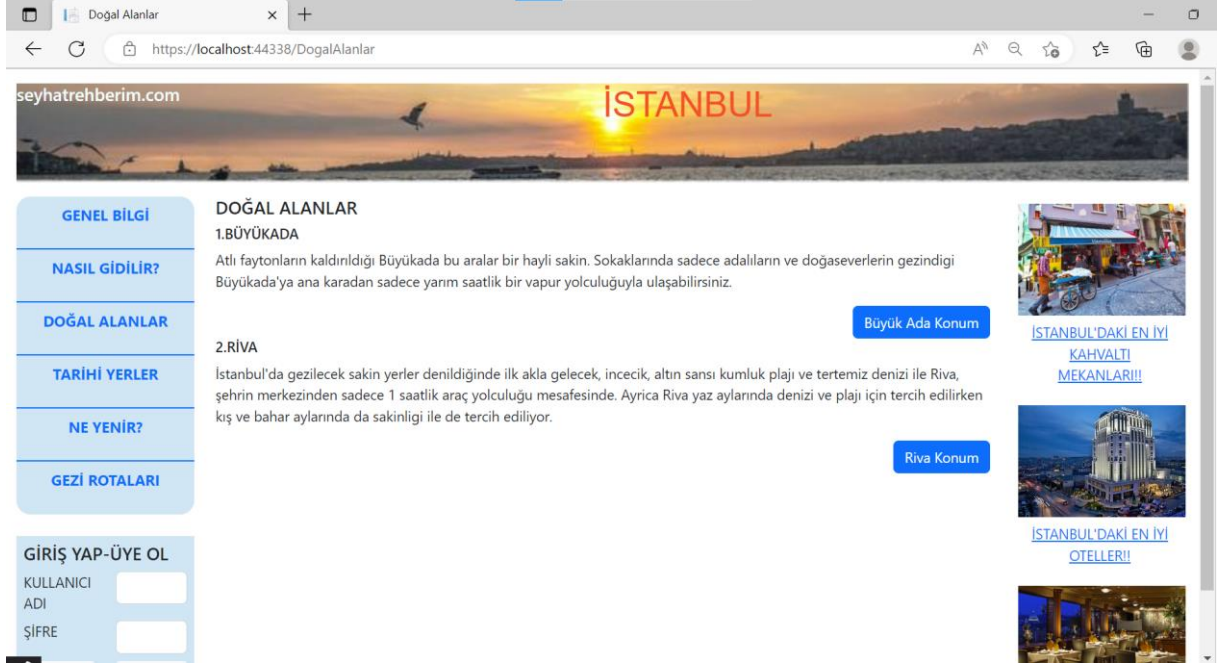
Doğal Alanlar

https://localhost:44338/DogalAlanlar

seyhatrehberim.com

İSTANBUL

GENEL BİLGİ

NASIL GİDİLİR?

DOĞAL ALANLAR

TARİHİ YERLER

NE YENİR?

GEZİ ROTALARI

GİRİŞ YAP-ÜYE OL

KULLANICI ADI

ŞİFRE

DOĞAL ALANLAR

1.BÜYÜKADA

Atlı faytonların kaldırıldığı Büyükada bu aralar bir hayli sakin. Sokaklarında sadece adalıların ve doğaseverlerin gezindigi Büyükada'ya ana karadan sadece yarım saatlik bir vapur yolculuğuyla ulaşabilirsiniz.

Büyük Ada Konum

2.RİVA

İstanbul'da gezilecek sakin yerler denildiğinde ilk akla gelecek, incecik, altın sansı kumluk plajı ve tertemiz denizi ile Riva, şehrin merkezinden sadece 1 saatlik araç yolculuğu mesafesinde. Ayrica Riva yaz aylarında denizi ve plajı için tercih edilirken kış ve bahar aylarında da sakinligi ile de tercih ediliyor.

Riva Konum

İSTANBUL'DAKİ EN İYİ KAHVALTI MEKANLARI!!

İSTANBUL'DAKİ EN İYİ OTELLER!!